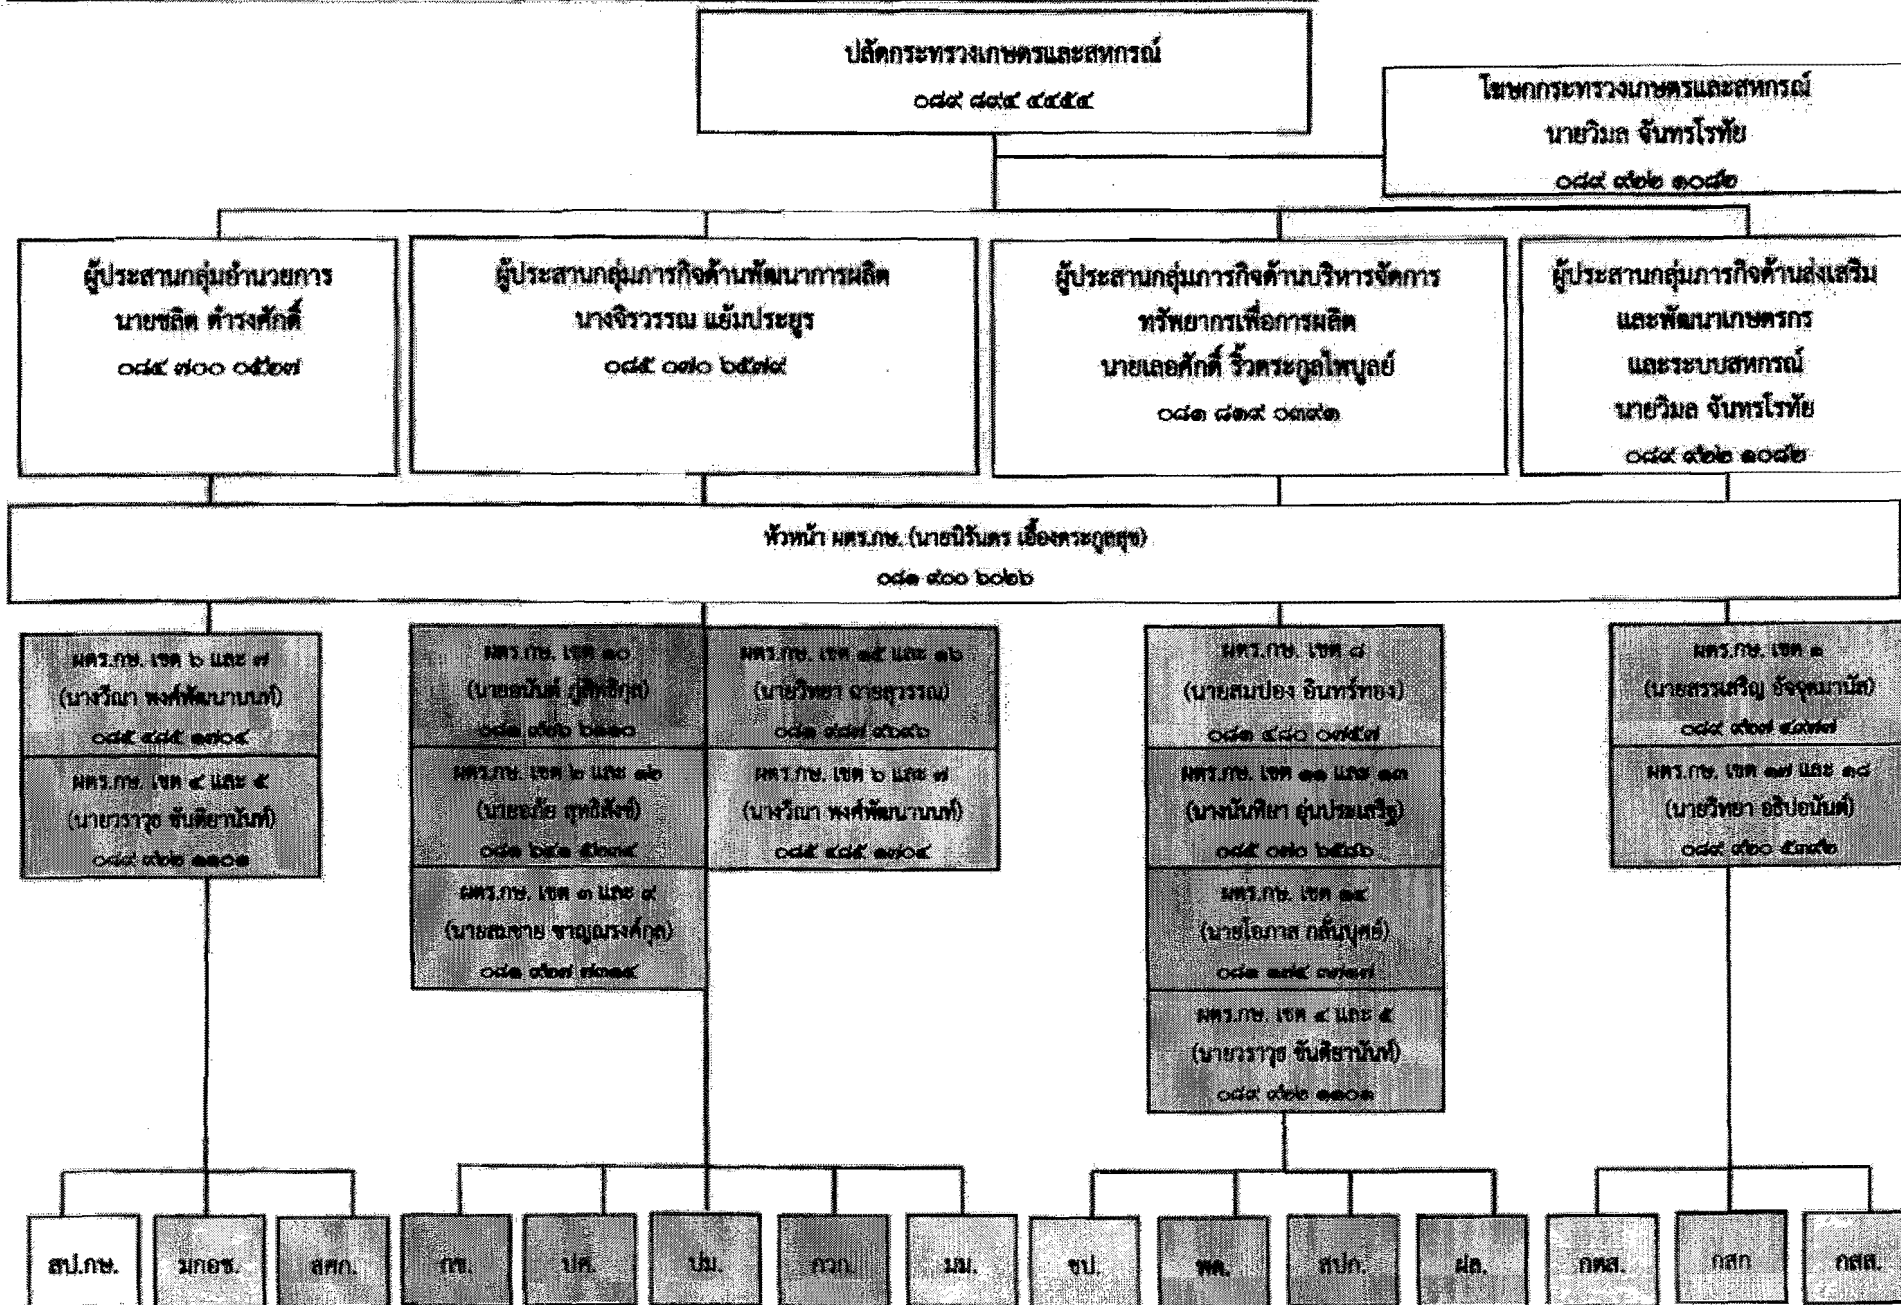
ปลัดกระทรวงเกษตรและสหกรณ์
๐๘๙ ๘๙๔ ๔๔๕๔

โฆษกกระทรวงเกษตรและสหกรณ์
นายวิมล จันทรโรทัย
๐๘๙ ๙๒๒ ๑๐๗๒

ผู้ประสานกลุ่มอำนวยการ
นายชลิต ดำรงศักดิ์
๐๘๕ ๗๐๐ ๐๕๐๗

ผู้ประสานกลุ่มภารกิจด้านพัฒนาการผลิต
นางจิรวรรณ แย้มประยูร
๐๘๕ ๐๗๑ ๖๕๗๙

ผู้ประสานกลุ่มภารกิจด้านบริหารจัดการทรัพยากรเพื่อการผลิต
นายเลอศักดิ์ ริ้วตระกูลไพบูลย์
๐๘๑ ๘๓๙ ๐๓๙๓

ผู้ประสานกลุ่มภารกิจด้านส่งเสริมและพัฒนาเกษตรกรและระบบสหกรณ์
นายวิมล จันทรโรทัย
๐๘๙ ๙๒๒ ๑๐๗๒

หัวหน้า ผตร.กษ. (นายนิรันดร เอื้องตระกูลสุข)
๐๘๑ ๙๐๐ ๖๒๖๖

ผตร.กษ. เขต ๖ และ ๗
(นางวีณา พงศ์พัฒนานนท์)
๐๘๕ ๔๘๔ ๑๗๐๔

ผตร.กษ. เขต ๔ และ ๕
(นายวราวุธ ขันติยานันท์)
๐๘๙ ๙๒๒ ๑๑๐๑

ผตร.กษ. เขต ๑๐
(นายชนันท์ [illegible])
๐๘๑ ๙๒๒ ๖๑๑๐

ผตร.กษ. เขต ๒ และ ๑๒
(นายชยภัย ศุทธิสังข์)
๐๘๑ ๖๓๑ ๕๐๗๔

ผตร.กษ. เขต ๓ และ ๙
(นายสมชาย ชาญณรงค์กุล)
๐๘๑ ๙๔๗ ๗๓๑๔

ผตร.กษ. เขต ๑๕ และ ๑๖
(นายวิทยา ฉายสุวรรณ)
๐๘๑ ๙๔๗ ๙๖๗๖

ผตร.กษ. เขต ๖ และ ๗
(นางวีณา พงศ์พัฒนานนท์)
๐๘๕ ๔๘๔ ๑๗๐๔

ผตร.กษ. เขต ๘
(นายสมปอง อินทร์ทอง)
๐๘๑ ๔๘๐ ๐๗๕๗

ผตร.กษ. เขต ๑๑ และ ๑๓
(นางนันทิยา อุ่นประเสริฐ)
๐๘๕ ๐๗๑ ๖๕๕๖

ผตร.กษ. เขต ๑๔
(นายโอภาส กลั่นบุศย์)
๐๘๑ ๓๔๕ ๓๗๔๗

ผตร.กษ. เขต ๔ และ ๕
(นายวราวุธ ขันติยานันท์)
๐๘๙ ๙๒๒ ๑๑๐๑

ผตร.กษ. เขต ๑
(นายสรรเสริญ อัจจุตมานัส)
๐๘๙ ๙๒๗ ๕๗๗๗

ผตร.กษ. เขต ๑๗ และ ๑๘
(นายวิทยา อธิปอนันต์)
๐๘๙ ๙๒๐ ๕๓๗๒

สป.กษ.
มกอช.
สศก.
กข.
ปศ.
ปม.
กวก.
มม.
ชป.
พด.
สปก.
ฝล.
กตส.
กสก
กสส.